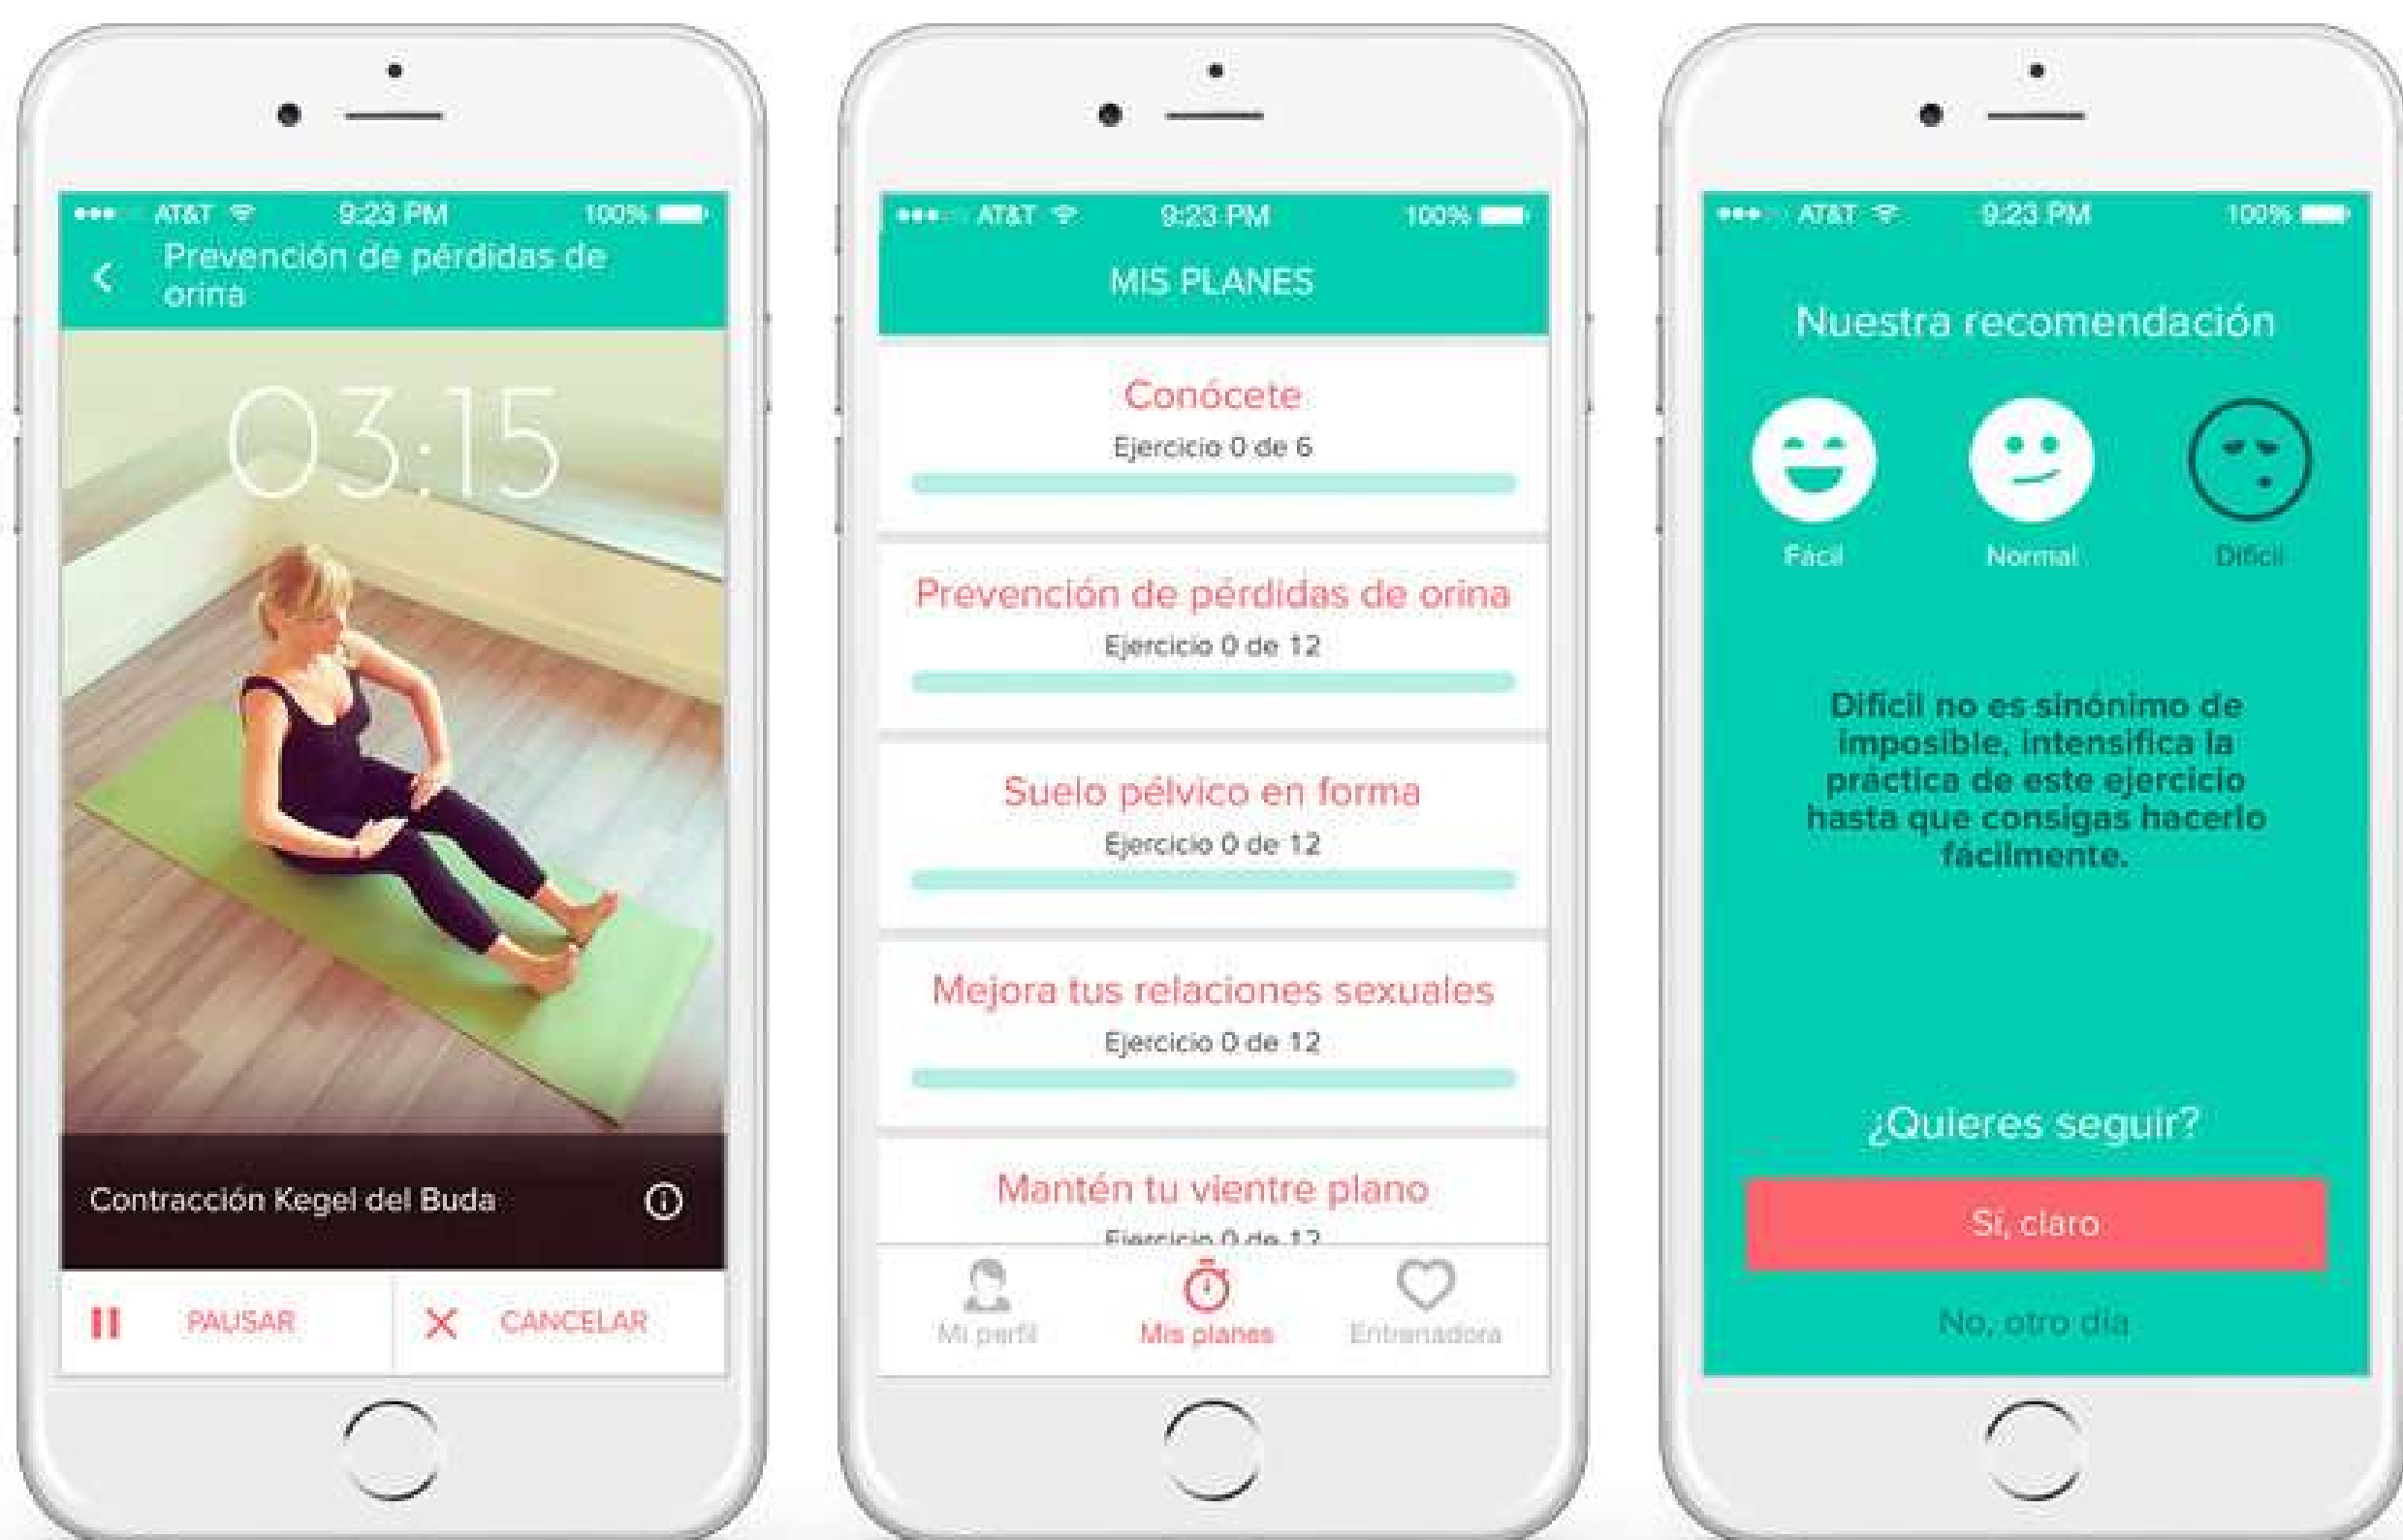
AT&T 9:23 PM 100%
Prevención de pérdidas de orina
03:15
Contracción Kegel del Buda
PAUSAR
CANCELAR

AT&T 9:23 PM 100%
MIS PLANES
Conócete
Ejercicio 0 de 6
Prevención de pérdidas de orina
Ejercicio 0 de 12
Suelo pélvico en forma
Ejercicio 0 de 12
Mejora tus relaciones sexuales
Ejercicio 0 de 12
Mantén tu vientre plano
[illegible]
Mi perfil
Mis planes
Entrenadora

AT&T 9:23 PM 100%
Nuestra recomendación
Fácil
Normal
Difícil
Difícil no es sinónimo de imposible, intensifica la practica de este ejercicio hasta que consigas hacerlo fácilmente.
¿Quieres seguir?
Sí, claro
No, otro día